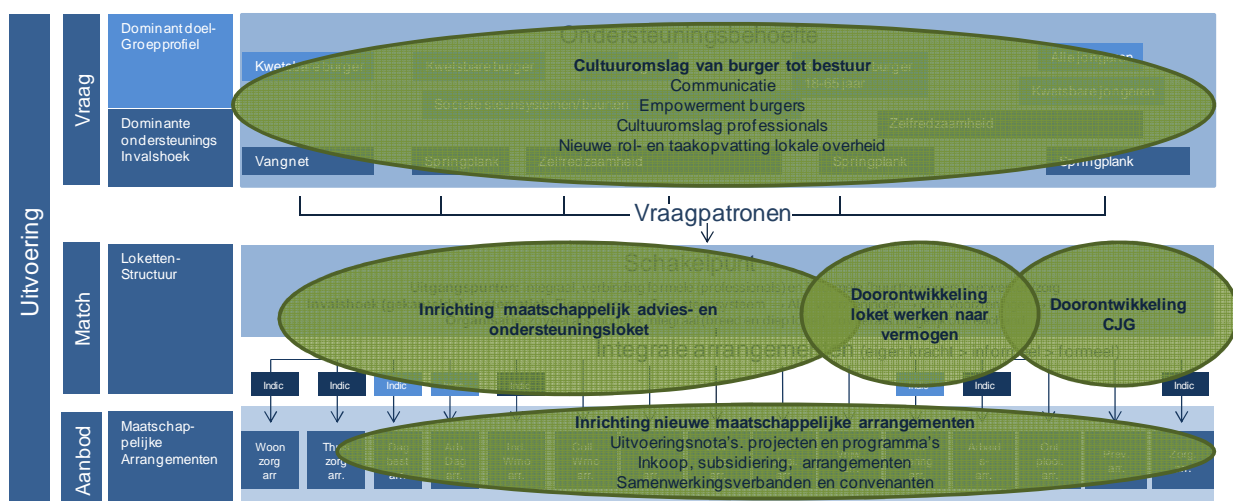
Uitvoering

Vraag

Dominant doel-Groepprofiel

Dominante ondersteunings Invalshoek

Ondersteuningsbehoefte

Kwetsbare burger

Kwetsbare burger

18-65 jaar

Alle jongeren

Kwetsbare jongeren

Sociale steunsystemen/buurten

Zelfredzaamheid

Cultuuromslag van burger tot bestuur
Communicatie
Empowerment burgers
Cultuuromslag professionals
Nieuwe rol- en taakopvatting lokale overheid

Vangnet

Springplank

Zelfredzaamheid

Springplank

Springplank

Vraagpatronen

Match

Loketten-Structuur

Schakelpunt

Inrichting maatschappelijk advies- en ondersteuningsloket

Doorontwikkeling loket werken naar vermogen

Doorontwikkeling CJG

Integrale arrangementen

Indic

Indic

Indic

Indic

Indic

Indic

Indic

Aanbod

Maatschap-pelijke Arrangementen

Woon zorg arr

Th. zorg arr.

Inrichting nieuwe maatschappelijke arrangementen
Uitvoeringsnota's. projecten en programma's
Inkoop, subsidiering, arrangementen
Samenwerkingsverbanden en convenanten